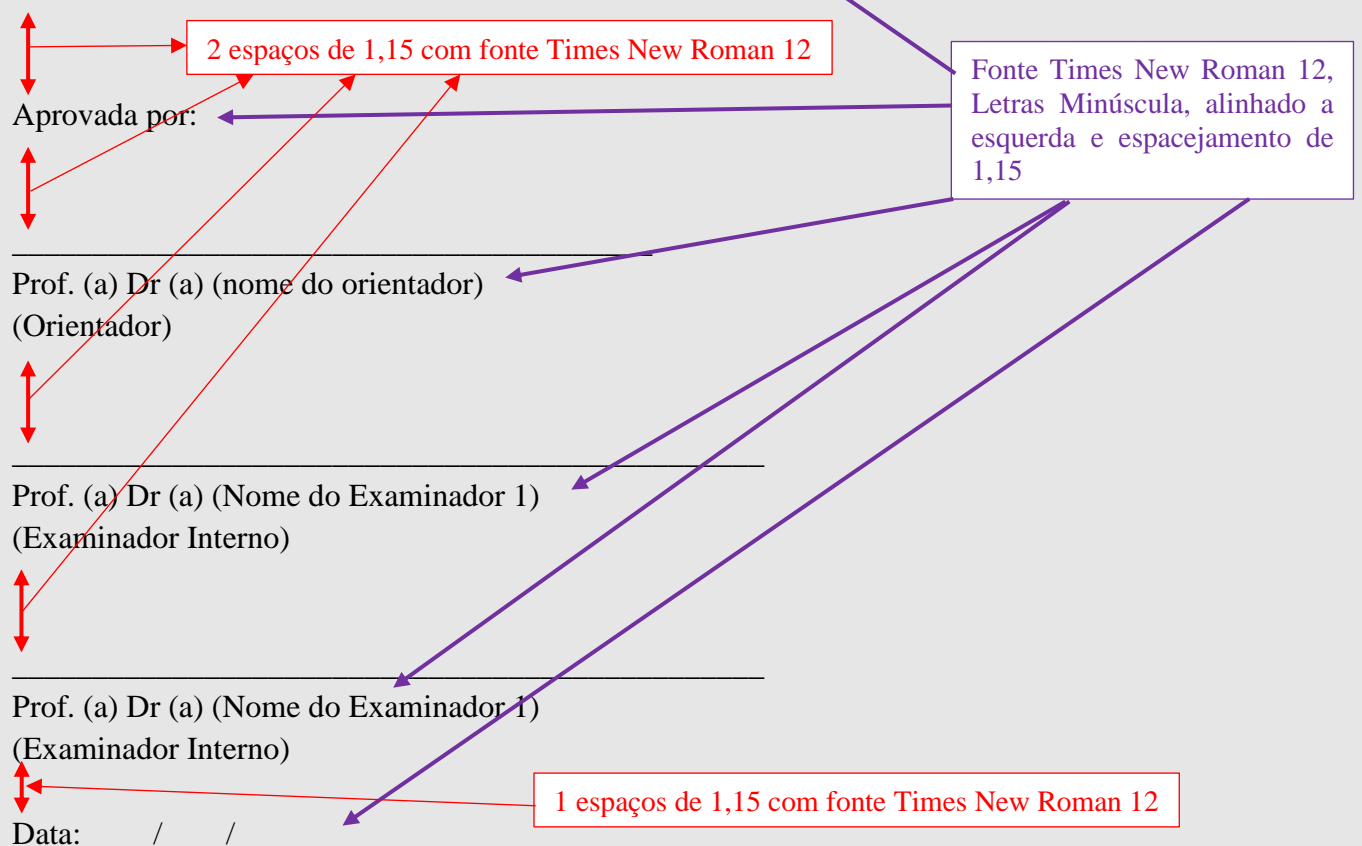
2 espaços de 1,15 com fonte Times New Roman 12

Fonte Times New Roman 12, Letras Minúscula, alinhado a esquerda e espacejamento de 1,15

Aprovada por:

_______________________________________
Prof. (a) Dr (a) (nome do orientador)
(Orientador)

_______________________________________________
Prof. (a) Dr (a) (Nome do Examinador 1)
(Examinador Interno)

_______________________________________________
Prof. (a) Dr (a) (Nome do Examinador 1)
(Examinador Interno)

1 espaços de 1,15 com fonte Times New Roman 12

Data: / /